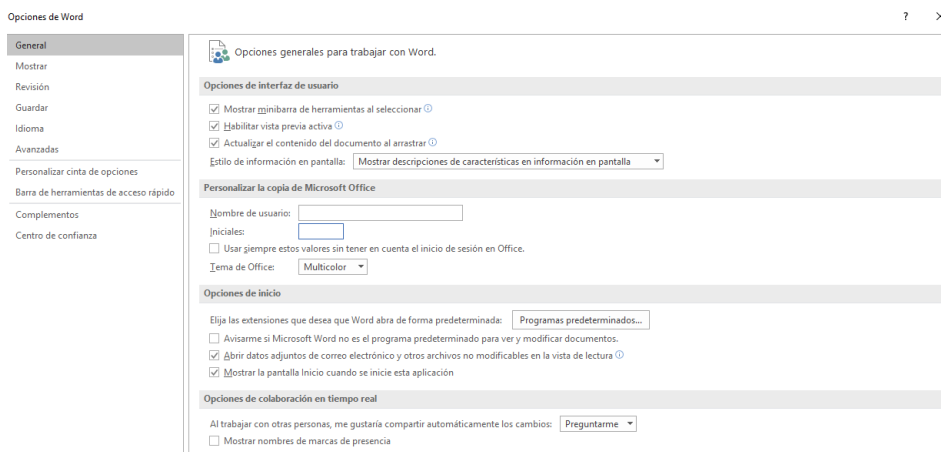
Opciones de Word

?

General
Mostrar
Revisión
Guardar
Idioma
Avanzadas
Personalizar cinta de opciones
Barra de herramientas de acceso rápido
Complementos
Centro de confianza

Opciones generales para trabajar con Word.

Opciones de interfaz de usuario

Mostrar minibarra de herramientas al seleccionar
Habilitar vista previa activa
Actualizar el contenido del documento al arrastrar
Estilo de información en pantalla: Mostrar descripciones de características en información en pantalla

Personalizar la copia de Microsoft Office

Nombre de usuario:
Iniciales:
Usar siempre estos valores sin tener en cuenta el inicio de sesión en Office.
Tema de Office: Multicolor

Opciones de inicio

Elija las extensiones que desea que Word abra de forma predeterminada: Programas predeterminados...
Avisarme si Microsoft Word no es el programa predeterminado para ver y modificar documentos.
Abrir datos adjuntos de correo electrónico y otros archivos no modificables en la vista de lectura
Mostrar la pantalla Inicio cuando se inicie esta aplicación

Opciones de colaboración en tiempo real

Al trabajar con otras personas, me gustaría compartir automáticamente los cambios: Preguntarme
Mostrar nombres de marcas de presencia